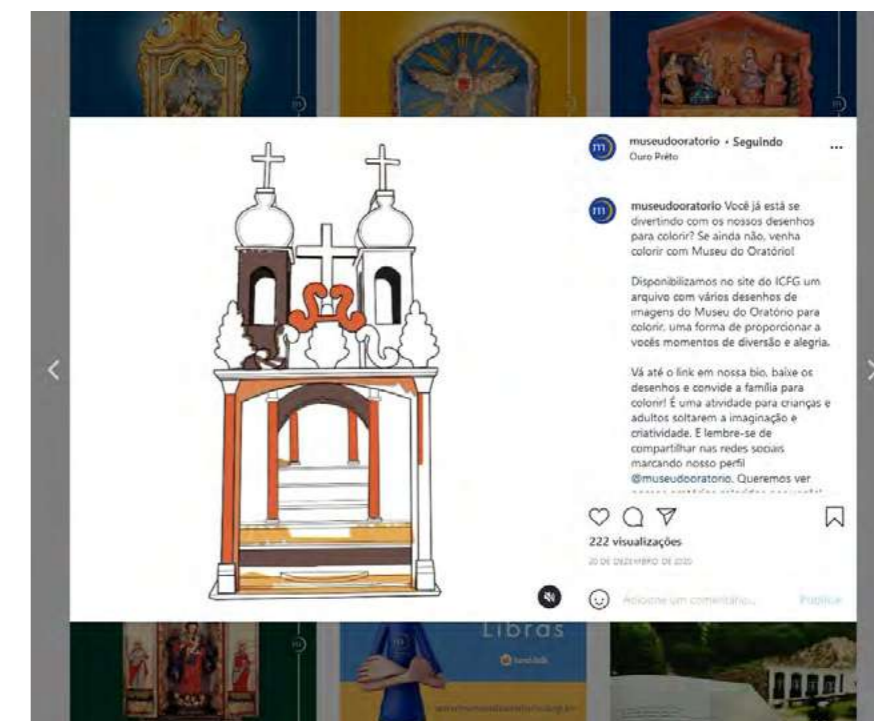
museudooratorio • Seguindo
Ouro Preto

museudooratorio Você já está se divertindo com os nossos desenhos para colorir? Se ainda não, venha colorir com Museu do Oratório!

Disponibilizamos no site do ICFG um arquivo com vários desenhos de imagens do Museu do Oratório para colorir, uma forma de proporcionar a vocês momentos de diversão e alegria.

Vá até o link em nossa bio, baixe os desenhos e convide a família para colorir! É uma atividade para crianças e adultos soltarem a imaginação e criatividade. E lembre-se de compartilhar nas redes sociais marcando nosso perfil @museudooratorio. Queremos ver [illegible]

222 visualizações
20 DE DEZEMBRO DE 2020

Adicione um comentário...
Publicar

Libras